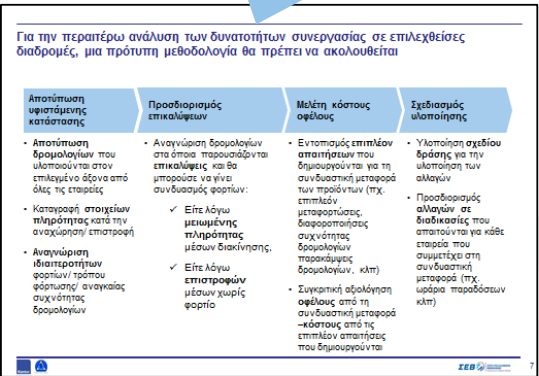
Για την περαιτέρω ανάλυση των δυνατοτήτων συνεργασίας σε επιλεχθείσες διαδρομές, μια πρότυπη μεθοδολογία θα πρέπει να ακολουθείται

Αποτύπωση υφιστάμενης κατάστασης

- Αποτύπωση δρομολογίων που υλοποιούνται στον επιλεγμένο άξονα από όλες τις εταιρείες
- Καταγραφή στοιχείων πληρότητας κατά την αναχώρηση/ επιστροφή
- Αναγνώριση ιδιαιτεροτήτων φορτίων/ τρόπου φόρτωσης/ αναγκαίας συχνότητας δρομολογίων

Προσδιορισμός επικαλύψεων

- Αναγνώριση δρομολογίων στα οποία παρουσιάζονται επικαλύψεις και θα μπορούσε να γίνει συνδυασμός φορτίων:
✓ Είτε λόγω μειωμένης πληρότητας μέσων διακίνησης,
✓ Είτε λόγω επιστροφών μέσων χωρίς φορτίο

Μελέτη κόστους οφέλους

- Εντοπισμός επιπλέον απαιτήσεων που δημιουργούνται για τη συνδυαστική μεταφορά των προϊόντων (πχ. επιπλέον μεταφορτώσεις, διαφοροποιήσεις συχνότητας δρομολογίων παρακάμψεις δρομολογίων, κλπ)
- Συγκριτική αξιολόγηση οφέλους από τη συνδυαστική μεταφορά –κόστους από τις επιπλέον απαιτήσεις που δημιουργούνται

Σχεδιασμός υλοποίησης

- Υλοποίηση σχεδίου δράσης για την υλοποίηση των αλλαγών
- Προσδιορισμός αλλαγών σε διαδικασίες που απαιτούνται για κάθε εταιρεία που συμμετέχει στη συνδυαστική μεταφορά (πχ. ωράρια παραδόσεων κλπ)

ΣΕΒ

7